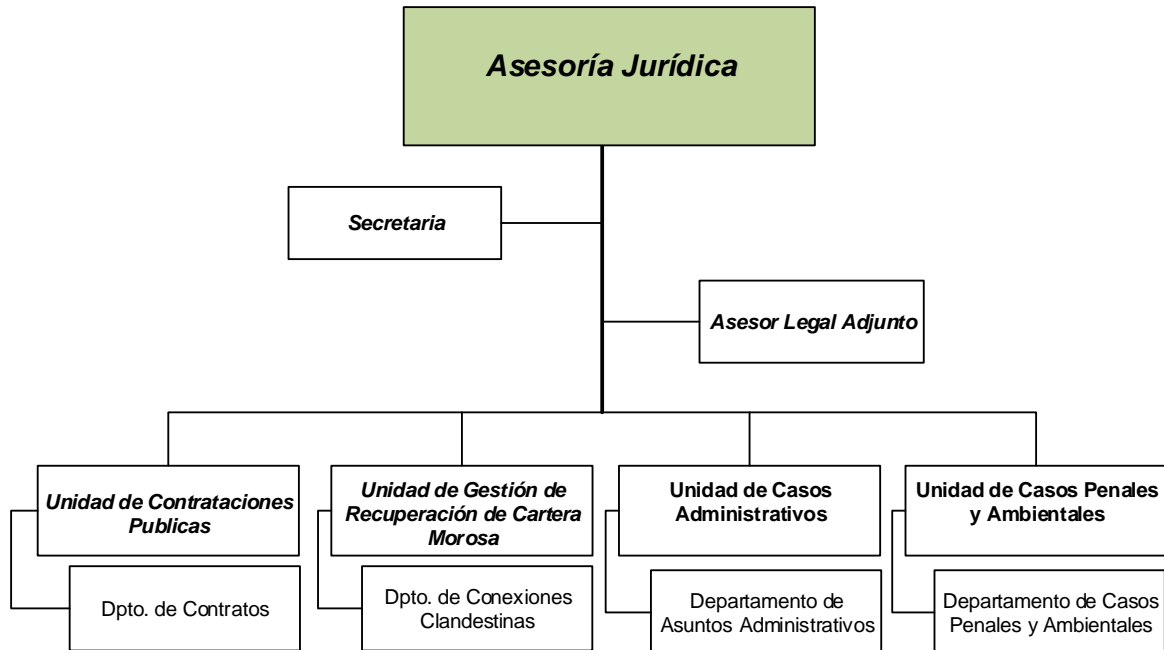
Asesoría Jurídica

Secretaria

Asesor Legal Adjunto

Unidad de Contrataciones Publicas

Dpto. de Contratos

Unidad de Gestión de Recuperación de Cartera Morosa

Dpto. de Conexiones Clandestinas

Unidad de Casos Administrativos

Departamento de Asuntos Administrativos

Unidad de Casos Penales y Ambientales

Departamento de Casos Penales y Ambientales